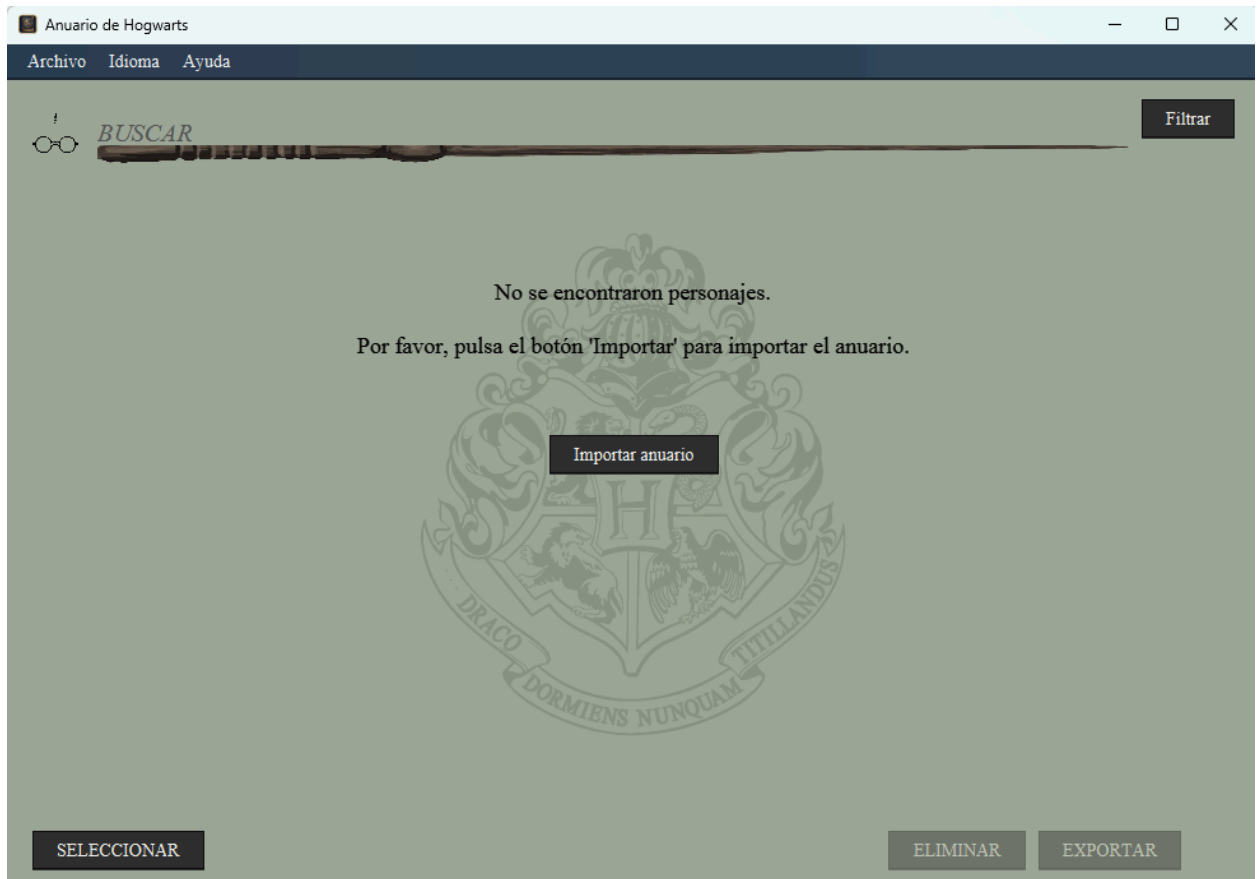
Anuario de Hogwarts

Archivo Idioma Ayuda

BUSCAR

Filtrar

No se encontraron personajes.

Por favor, pulsa el botón 'Importar' para importar el anuario.

Importar anuario

H

DRACO DORMIENS NUNQUAM TITILLANDUS

SELECCIONAR

ELIMINAR

EXPORTAR